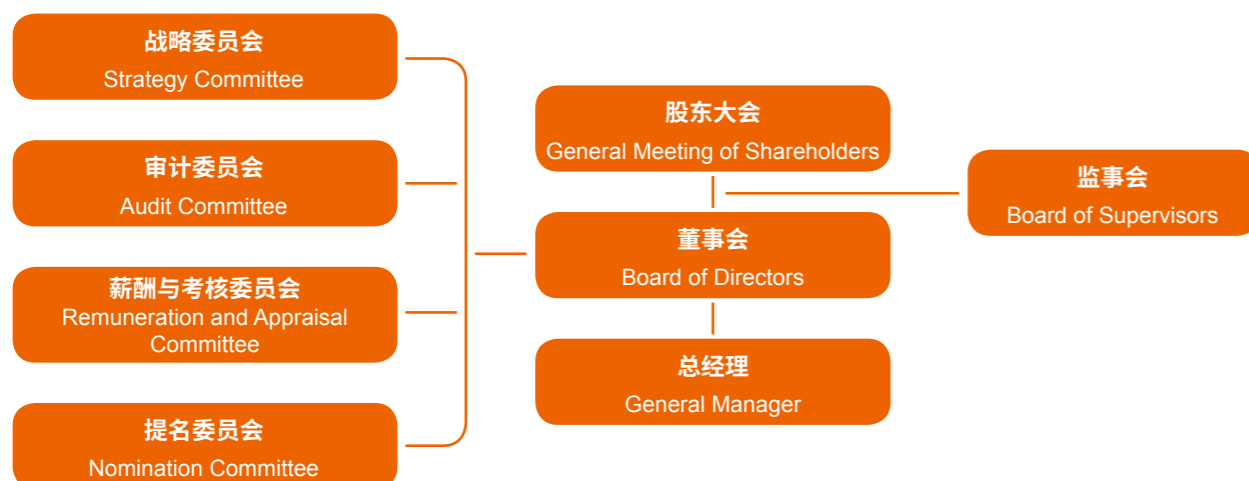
战略委员会
Strategy Committee

审计委员会
Audit Committee

薪酬与考核委员会
Remuneration and Appraisal Committee

提名委员会
Nomination Committee

股东大会
General Meeting of Shareholders

董事会
Board of Directors

总经理
General Manager

监事会
Board of Supervisors